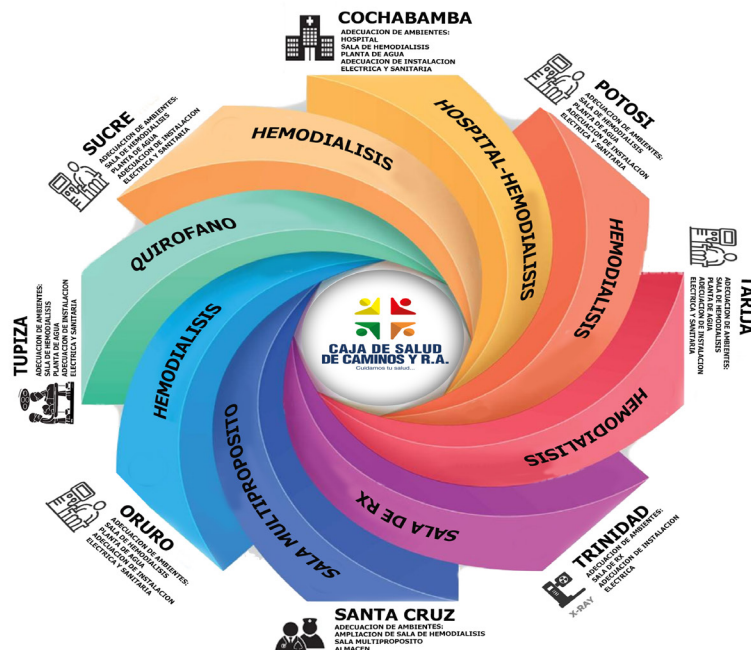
COCHABAMBA
ADECUACION DE AMBIENTES:
HOSPITAL
SALA DE HEMODIALISIS
PLANTA DE AGUA
ADECUACION DE INSTALACION
ELECTRICA Y SANITARIA

POTOSI
ADECUACION DE AMBIENTES:
SALA DE HEMODIALISIS
PLANTA DE AGUA
ADECUACION DE INSTALACION
ELECTRICA Y SANITARIA

TARIJA
ADECUACION DE AMBIENTES:
SALA DE HEMODIALISIS
PLANTA DE AGUA
ADECUACION DE INSTALACION
ELECTRICA Y SANITARIA

TRINIDAD
ADECUACION DE AMBIENTES:
SALA DE RX
ADECUACION DE INSTALACION
ELECTRICA

X-RAY

SANTA CRUZ
ADECUACION DE AMBIENTES:
AMPLIACION DE SALA DE HEMODIALISIS
SALA MULTIPROPOSITO
ALMACEN

ORURO
ADECUACION DE AMBIENTES:
SALA DE HEMODIALISIS
PLANTA DE AGUA
ADECUACION DE INSTALACION
ELECTRICA Y SANITARIA

TUPIZA
ADECUACION DE AMBIENTES:
SALA DE HEMODIALISIS
PLANTA DE AGUA
ADECUACION DE INSTALACION
ELECTRICA Y SANITARIA

SUCRE
ADECUACION DE AMBIENTES:
SALA DE HEMODIALISIS
PLANTA DE AGUA
ADECUACION DE INSTALACION
ELECTRICA Y SANITARIA

HEMODIALISIS
HOSPITAL-HEMODIALISIS
HEMODIALISIS
HEMODIALISIS
SALA DE RX
SALA MULTIPROPOSITO
HEMODIALISIS
QUIROFANO

CAJA DE SALUD DE CAMINOS Y R.A.
Cuidamos tu salud...